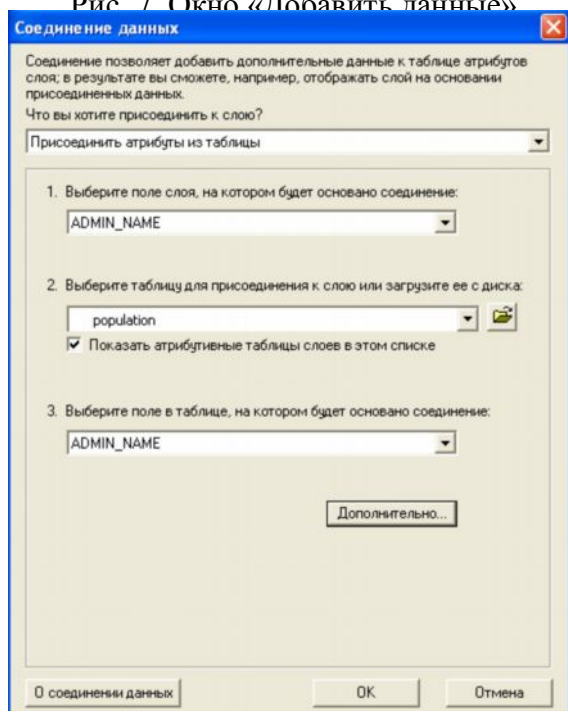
Рис. 7 Окно «Добавить данные»

Соединение данных

Соединение позволяет добавить дополнительные данные к таблице атрибутов слоя; в результате вы сможете, например, отображать слой на основании присоединенных данных.

Что вы хотите присоединить к слою?

Присоединить атрибуты из таблицы

1. Выберите поле слоя, на котором будет основано соединение:

ADMIN_NAME

2. Выберите таблицу для присоединения к слою или загрузите ее с диска:

population

Показать атрибутивные таблицы слоев в этом списке

3. Выберите поле в таблице, на котором будет основано соединение:

ADMIN_NAME

Дополнительно...

О соединении данных

OK

Отмена